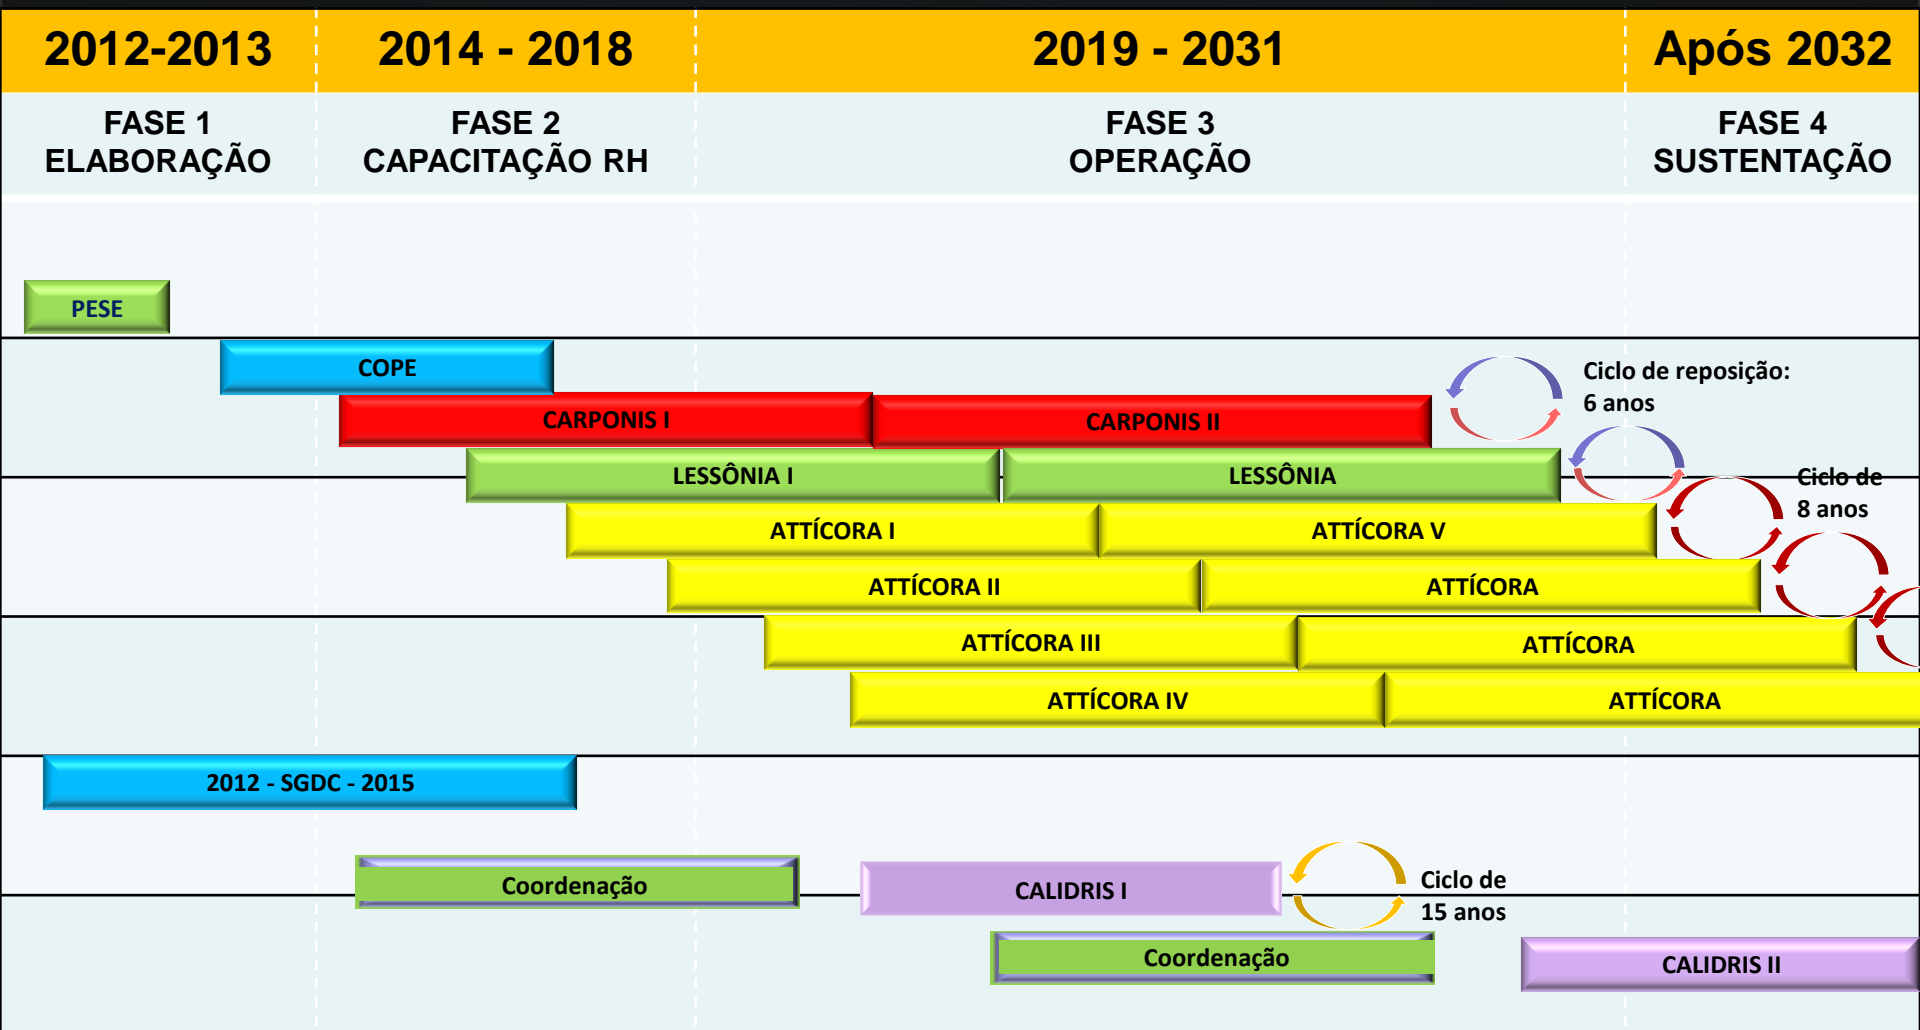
2012-2013
2014 - 2018
2019 - 2031
Após 2032

FASE 1
ELABORAÇÃO

FASE 2
CAPACITAÇÃO RH

FASE 3
OPERAÇÃO

FASE 4
SUSTENTAÇÃO

PESE

COPE

CARPONIS I
CARPONIS II

Ciclo de reposição: 6 anos

LESSÔNIA I
LESSÔNIA

Ciclo de 8 anos

ATTÍCORA I
ATTÍCORA V

ATTÍCORA II
ATTÍCORA

ATTÍCORA III
ATTÍCORA

ATTÍCORA IV
ATTÍCORA

2012 - SGDC - 2015

Coordenação

CALIDRIS I

Ciclo de 15 anos

Coordenação

CALIDRIS II